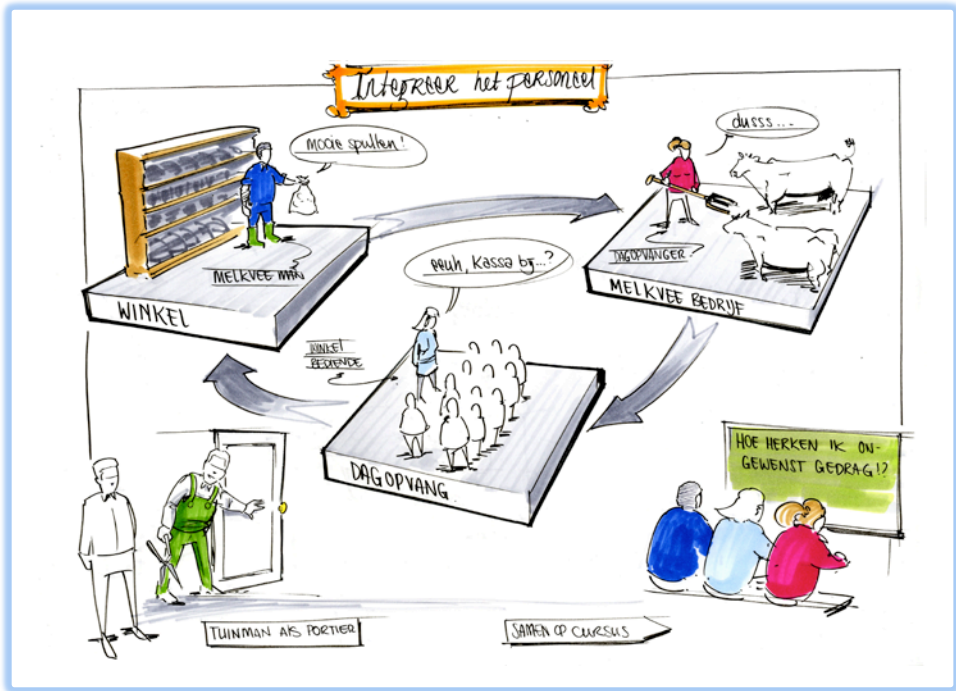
Integreer het personeel

mooie spullen!

MELKVEE MAN

WINKEL

dusss...

DAGOPVANGER

MELKVEE BEDRIJF

euh, kassa bij...?

WINKEL BEDIENDE

DAGOPVANG

HOE HERKEN IK ONGEWENST GEDRAG!?

TUINMAN ALS PORTIER

SAMEN OP CURSUS